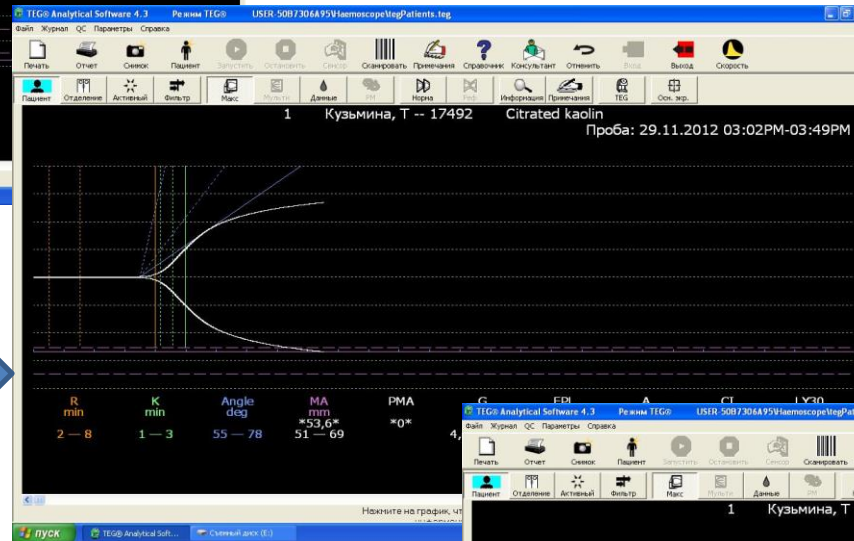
TEG® Analytical Software 4.3 Режим TEG® USER-50B7306A95\Haemoscope\tegPatients.teg

Файл Журнал QC Параметры Справка

Печать Отчет Снимок Пациент Запустить Остановить Сенсор Сканировать Примечания Справочник Консультант Отменить Выход Скорость

Пациент Отделение Активный Фильтр Макс Мульти Данные PM Норма Информация Примечания TEG Осн. экр.

1 Кузьмина, Т -- 17492 Citrated kaolin

Проба: 29.11.2012 03:02PM-03:49PM

| R min | K min | Angle deg | MA mm | PMA | G | EPL | A | CI | LY30 |
|---|---|---|---|---|---|---|---|---|---|
| | | | *53,6* | *0* | | | | | |
| 2 — 8 | 1 — 3 | 55 — 78 | 51 — 69 | | 4, | | | | |

Нажмите на график, чт

TEG® Analytical Software 4.3 Режим TEG® USER-50B7306A95\Haemoscope\tegPatien

Файл Журнал QC Параметры Справка

Печать Отчет Снимок Пациент Запустить Остановить Сенсор Сканировать

Пациент Отделение Активный Фильтр Макс Мульти Данные PM

1 Кузьмина, Т

пуск TEG® Analytical Soft... Съемный диск (E:)